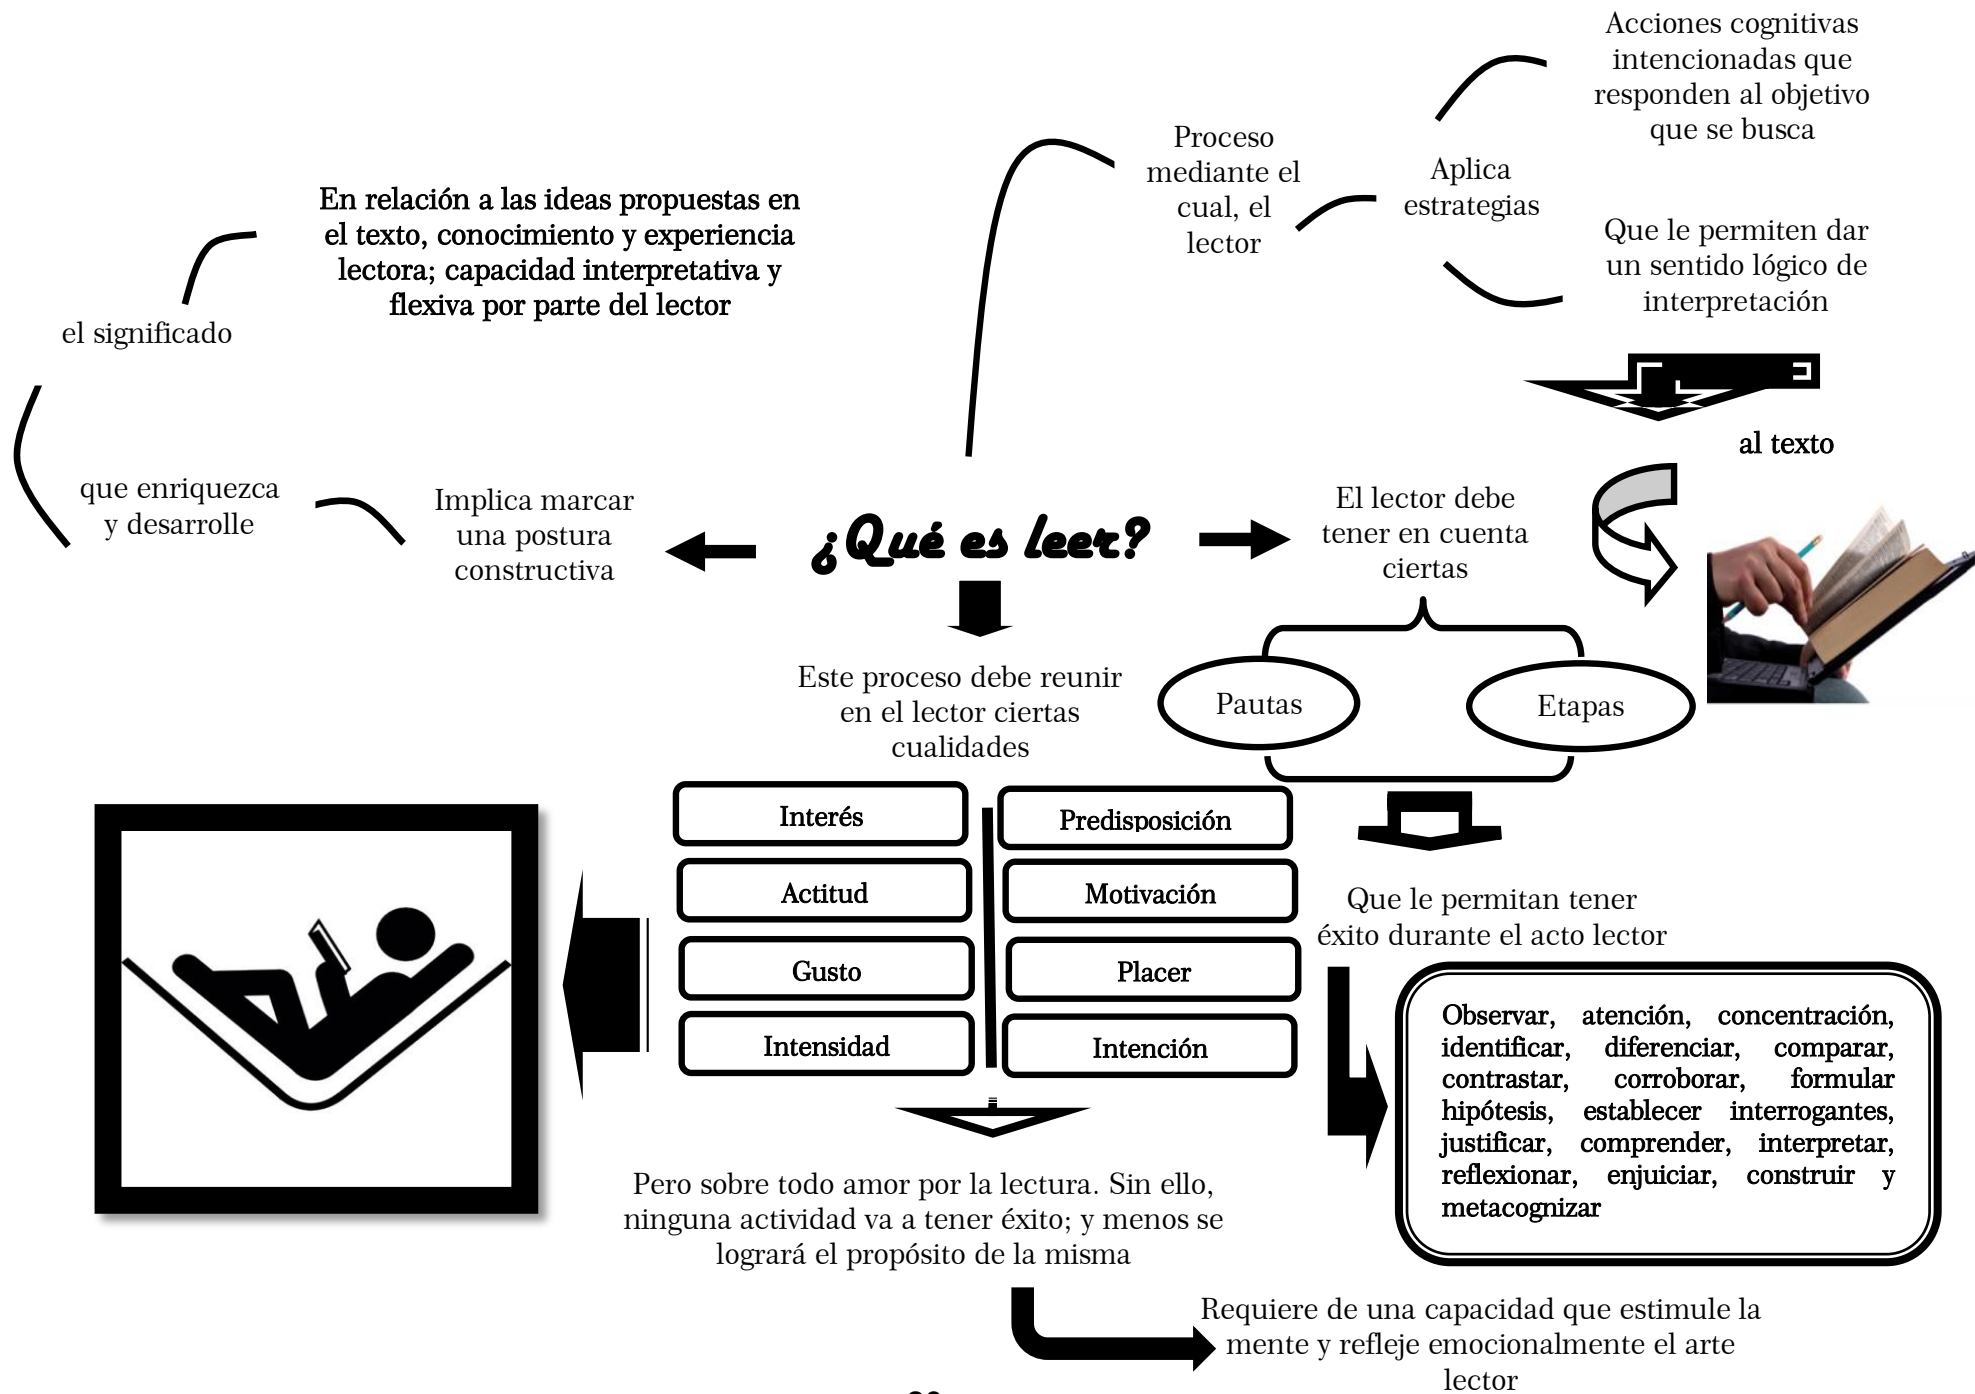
Acciones cognitivas intencionadas que responden al objetivo que se busca

Proceso mediante el cual, el lector

Aplica estrategias

Que le permiten dar un sentido lógico de interpretación

En relación a las ideas propuestas en el texto, conocimiento y experiencia lectora; capacidad interpretativa y flexiva por parte del lector

el significado

al texto

que enriquezca y desarrolle

Implica marcar una postura constructiva

¿Qué es leer?

El lector debe tener en cuenta ciertas

Pautas

Etapas

Este proceso debe reunir en el lector ciertas cualidades

Interés

Predisposición

Actitud

Motivación

Gusto

Placer

Intensidad

Intención

Que le permitan tener éxito durante el acto lector

Observar, atención, concentración, identificar, diferenciar, comparar, contrastar, corroborar, formular hipótesis, establecer interrogantes, justificar, comprender, interpretar, reflexionar, enjuiciar, construir y metacognizar

Pero sobre todo amor por la lectura. Sin ello, ninguna actividad va a tener éxito; y menos se logrará el propósito de la misma

Requiere de una capacidad que estimule la mente y refleje emocionalmente el arte lector

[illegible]